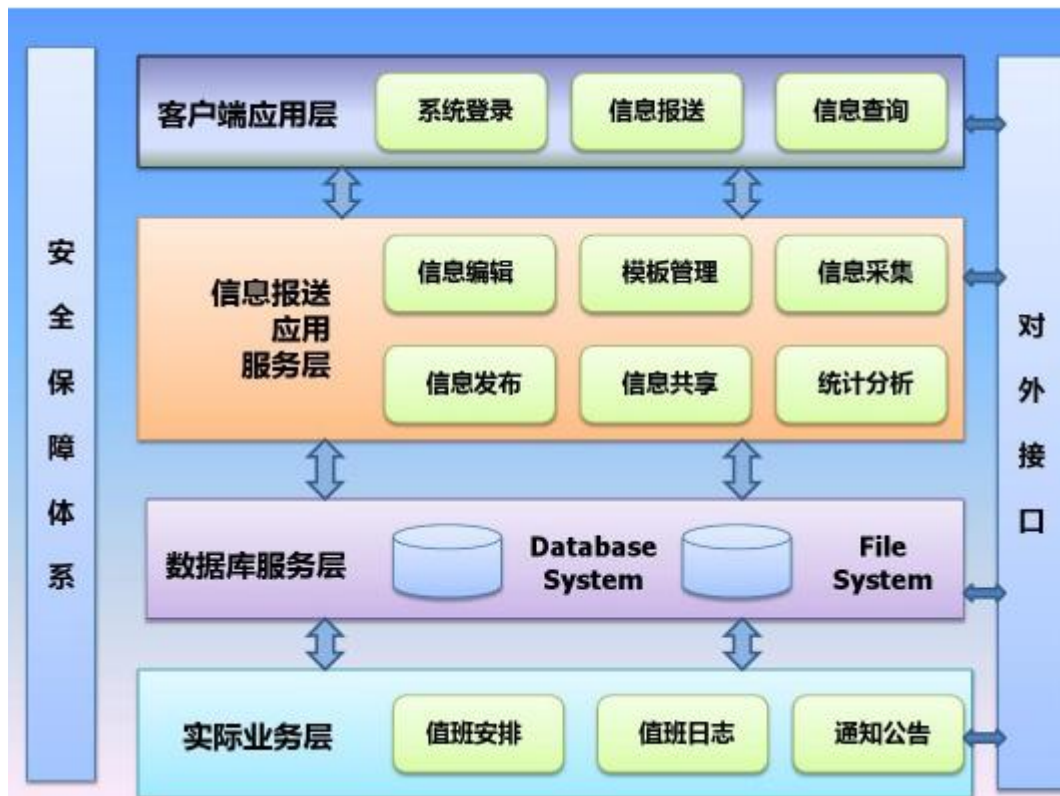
安全保障体系

客户端应用层
系统登录
信息报送
信息查询

信息报送应用服务层
信息编辑
模板管理
信息采集
信息发布
信息共享
统计分析

数据库服务层
Database System
File System

实际业务层
值班安排
值班日志
通知公告

对外接口